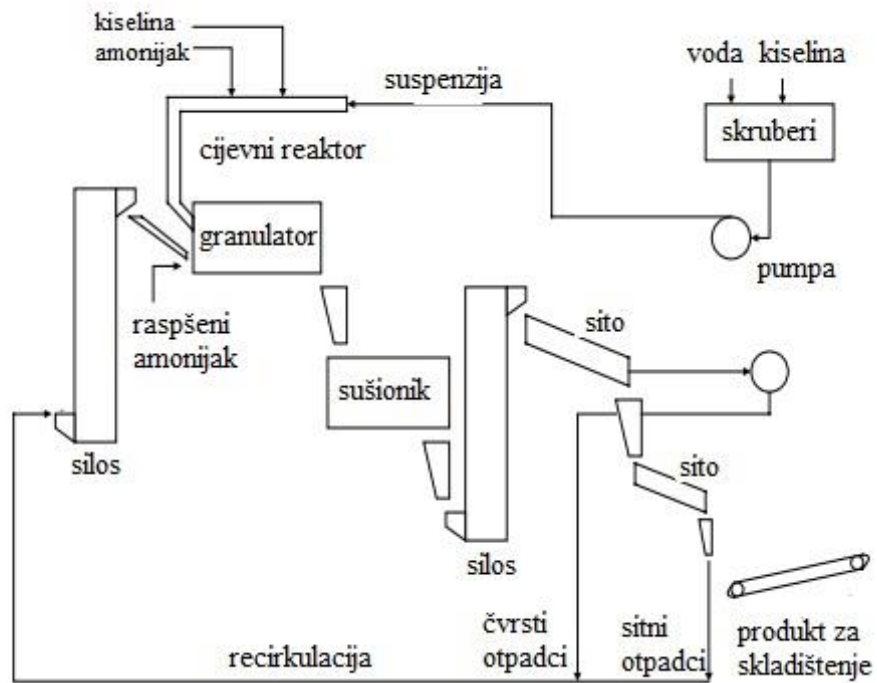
kiselina
amonijak

suspenzija

voda kiselina

skruberi

cijevni reaktor

granulator

pumpa

raspšeni
amonijak

sito

sušionik

silos

sito

silos

čvrsti
otpadci

sitni
otpadci

produkt za
skladištenje

recirkulacija